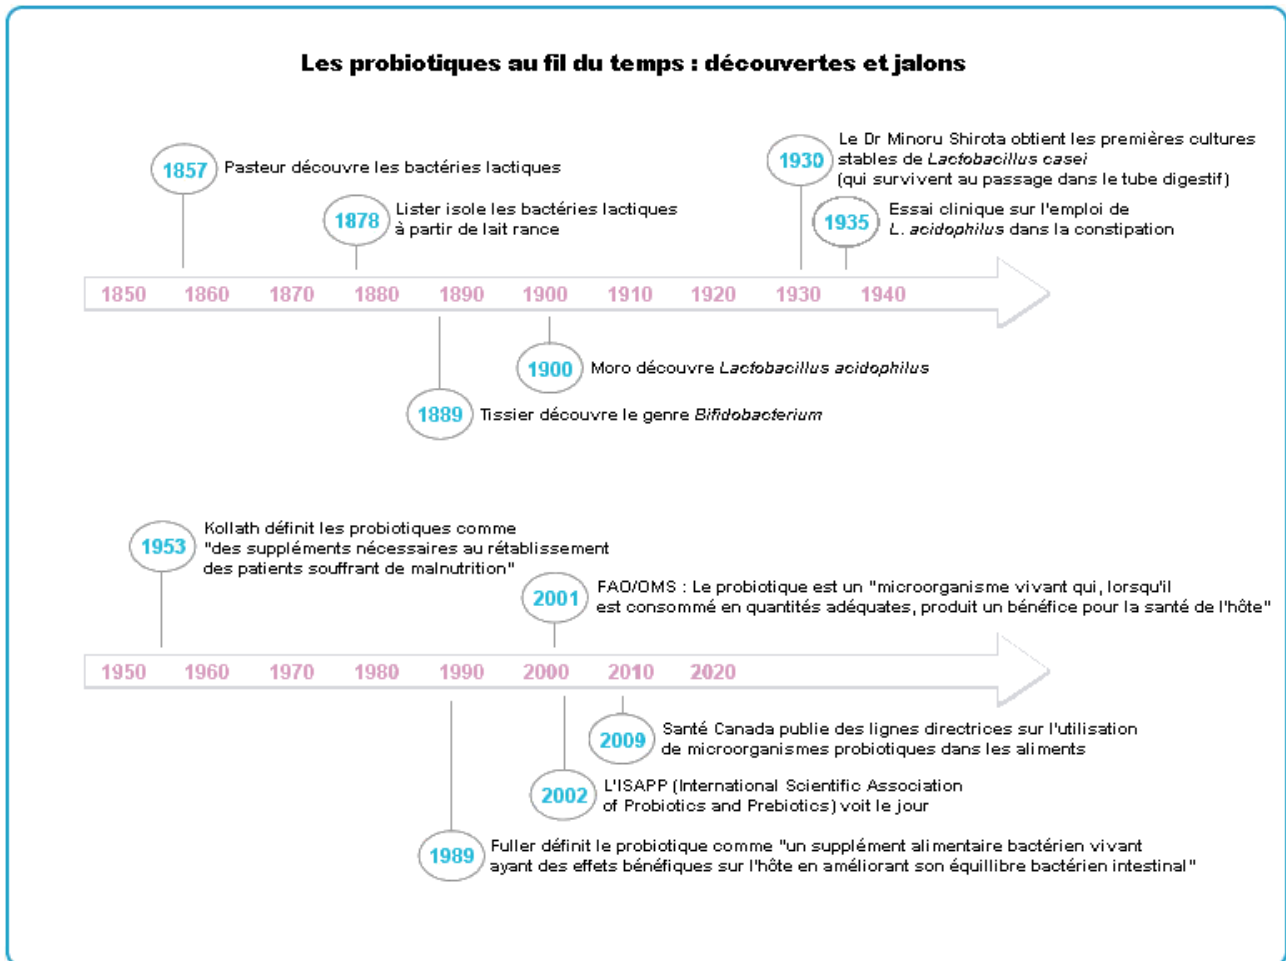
Les probiotiques au fil du temps : découvertes et jalons

1857 Pasteur découvre les bactéries lactiques

1878 Lister isole les bactéries lactiques à partir de lait rance

1930 Le Dr Minoru Shirota obtient les premières cultures stables de *Lactobacillus casei* (qui survivent au passage dans le tube digestif)

1935 Essai clinique sur l'emploi de *L. acidophilus* dans la constipation

1850 1860 1870 1880 1890 1900 1910 1920 1930 1940

1900 Moro découvre *Lactobacillus acidophilus*

1889 Tissier découvre le genre *Bifidobacterium*

1953 Kollath définit les probiotiques comme "des suppléments nécessaires au rétablissement des patients souffrant de malnutrition"

2001 FAO/OMS : Le probiotique est un "microorganisme vivant qui, lorsqu'il est consommé en quantités adéquates, produit un bénéfice pour la santé de l'hôte"

1950 1960 1970 1980 1990 2000 2010 2020

2009 Santé Canada publie des lignes directrices sur l'utilisation de microorganismes probiotiques dans les aliments

2002 L'ISAPP (International Scientific Association of Probiotics and Prebiotics) voit le jour

1989 Fuller définit le probiotique comme "un supplément alimentaire bactérien vivant ayant des effets bénéfiques sur l'hôte en améliorant son équilibre bactérien intestinal"